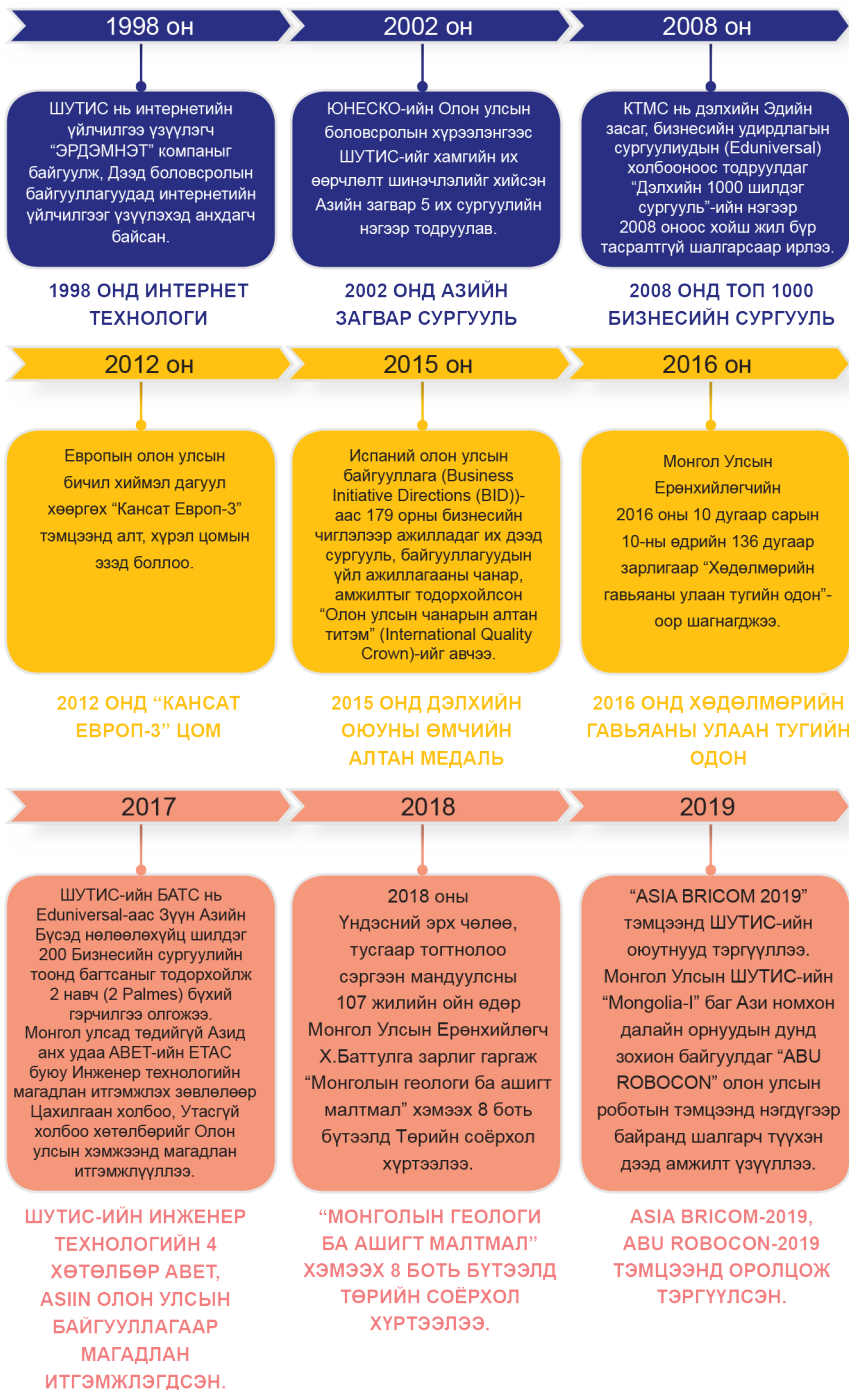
1998 он

ШУТИС нь интернетийн үйлчилгээ үзүүлэгч “ЭРДЭМНЭТ” компаныг байгуулж, Дээд боловсролын байгууллагуудад интернетийн үйлчилгээг үзүүлэхэд анхдагч байсан.

1998 ОНД ИНТЕРНЕТ ТЕХНОЛОГИ

2002 он

ЮНЕСКО-ийн Олон улсын боловсролын хүрээлэнгээс ШУТИС-ийг хамгийн их өөрчлөлт шинэчлэлийг хийсэн Азийн загвар 5 их сургуулийн нэгээр тодруулав.

2002 ОНД АЗИЙН ЗАГВАР СУРГУУЛЬ

2008 он

КТМС нь дэлхийн Эдийн засаг, бизнесийн удирдлагын сургуулиудын (Eduniversal) холбооноос тодруулдаг “Дэлхийн 1000 шилдэг сургууль”-ийн нэгээр 2008 оноос хойш жил бүр тасралтгүй шалгарсаар ирлээ.

2008 ОНД ТОП 1000 БИЗНЕСИЙН СУРГУУЛЬ

2012 он

Европын олон улсын бичил хиймэл дагуул хөөргөх “Кансат Европ-3” тэмцээнд алт, хүрэл цомын эзэд боллоо.

2012 ОНД “КАНСАТ ЕВРОП-3” ЦОМ

2015 он

Испаний олон улсын байгууллага (Business Initiative Directions (BID))-аас 179 орны бизнесийн чиглэлээр ажилладаг их дээд сургууль, байгууллагуудын үйл ажиллагааны чанар, амжилтыг тодорхойлсон “Олон улсын чанарын алтан титэм” (International Quality Crown)-ийг авчээ.

2015 ОНД ДЭЛХИЙН ОЮУНЫ ӨМЧИЙН АЛТАН МЕДАЛЬ

2016 он

Монгол Улсын Ерөнхийлөгчийн 2016 оны 10 дугаар сарын 10-ны өдрийн 136 дугаар зарлигаар “Хөдөлмөрийн гавьяаны улаан тугийн одон”-оор шагнагджээ.

2016 ОНД ХӨДӨЛМӨРИЙН ГАВЬЯАНЫ УЛААН ТУГИЙН ОДОН

2017

ШУТИС-ийн БАТС нь Eduniversal-аас Зүүн Азийн Бүсэд нөлөөлөхүйц шилдэг 200 Бизнесийн сургуулийн тоонд багтсаныг тодорхойлж 2 навч (2 Palmes) бүхий гэрчилгээ олгожээ.
Монгол улсад төдийгүй Азид анх удаа ABET-ийн ETAC буюу Инженер технологийн магадлан итгэмжлэх зөвлөлөөр Цахилгаан холбоо, Утасгүй холбоо хөтөлбөрийг Олон улсын хэмжээнд магадлан итгэмжлүүллээ.

ШУТИС-ИЙН ИНЖЕНЕР ТЕХНОЛОГИЙН 4 ХӨТӨЛБӨР ABET, ASIIN ОЛОН УЛСЫН БАЙГУУЛЛАГААР МАГАДЛАН ИТГЭМЖЛЭГДСЭН.

2018

2018 оны Үндэсний эрх чөлөө, тусгаар тогтнолоо сэргээн мандуулсны 107 жилийн ойн өдөр Монгол Улсын Ерөнхийлөгч Х.Баттулга зарлиг гаргаж “Монголын геологи ба ашигт малтмал” хэмээх 8 боть бүтээлд Төрийн соёрхол хүртээлээ.

“МОНГОЛЫН ГЕОЛОГИ БА АШИГТ МАЛТМАЛ” ХЭМЭЭХ 8 БОТЬ БҮТЭЭЛД ТӨРИЙН СОЁРХОЛ ХҮРТЭЭЛЭЭ.

2019

“ASIA BRICOM 2019” тэмцээнд ШУТИС-ийн оюутнууд тэргүүллээ. Монгол Улсын ШУТИС-ийн “Mongolia-I” баг Ази номхон далайн орнуудын дунд зохион байгуулдаг “ABU ROBOCON” олон улсын роботын тэмцээнд нэгдүгээр байранд шалгарч түүхэн дээд амжилт үзүүллээ.

ASIA BRICOM-2019, ABU ROBOCON-2019 ТЭМЦЭЭНД ОРОЛЦОЖ ТЭРГҮҮЛСЭН.